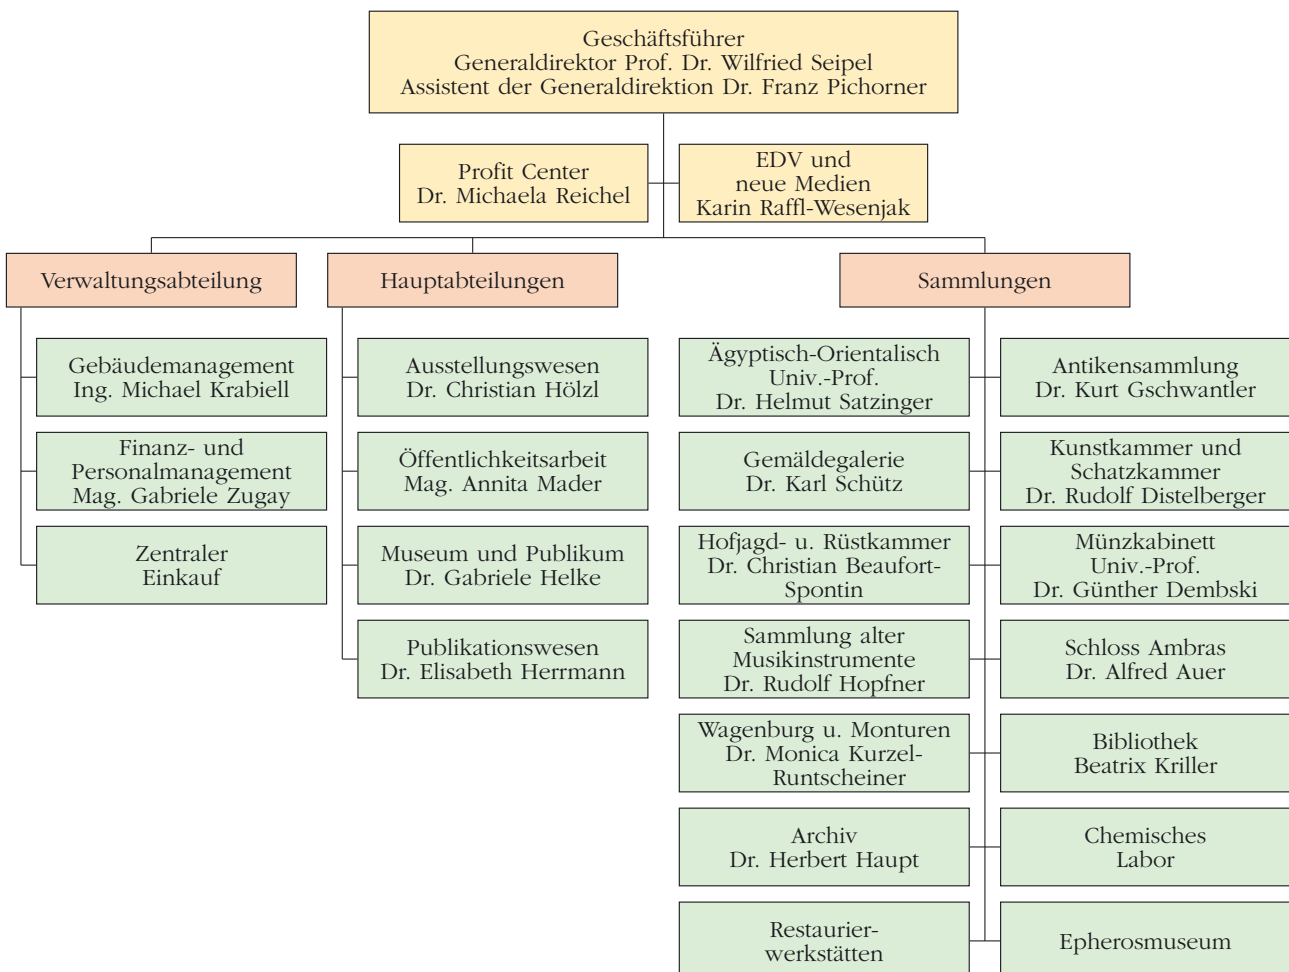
Geschäftsführer
Generaldirektor Prof. Dr. Wilfried Seipel
Assistent der Generaldirektion Dr. Franz Pichorner

Profit Center
Dr. Michaela Reichel

EDV und
neue Medien
Karin Raffl-Wesenjak

Verwaltungsabteilung

Gebäudemanagement
Ing. Michael Krabiell

Finanz- und
Personalmanagement
Mag. Gabriele Zugay

Zentraler
Einkauf

Hauptabteilungen

Ausstellungswesen
Dr. Christian Hölzl

Öffentlichkeitsarbeit
Mag. Annita Mader

Museum und Publikum
Dr. Gabriele Helke

Publikationswesen
Dr. Elisabeth Herrmann

Sammlungen

Ägyptisch-Orientalisch
Univ.-Prof.
Dr. Helmut Satzinger

Gemäldegalerie
Dr. Karl Schütz

Hofjagd- u. Rüstkammer
Dr. Christian Beaufort-Spontin

Sammlung alter
Musikinstrumente
Dr. Rudolf Hopfner

Wagenburg u. Monturen
Dr. Monica Kurzel-Runtscheiner

Archiv
Dr. Herbert Haupt

Restaurierwerkstätten

Antikensammlung
Dr. Kurt Gschwantler

Kunstkammer und
Schatzkammer
Dr. Rudolf Distelberger

Münzkabinett
Univ.-Prof.
Dr. Günther Dembski

Schloss Ambras
Dr. Alfred Auer

Bibliothek
Beatrix Kriller

Chemisches
Labor

Epherosmuseum